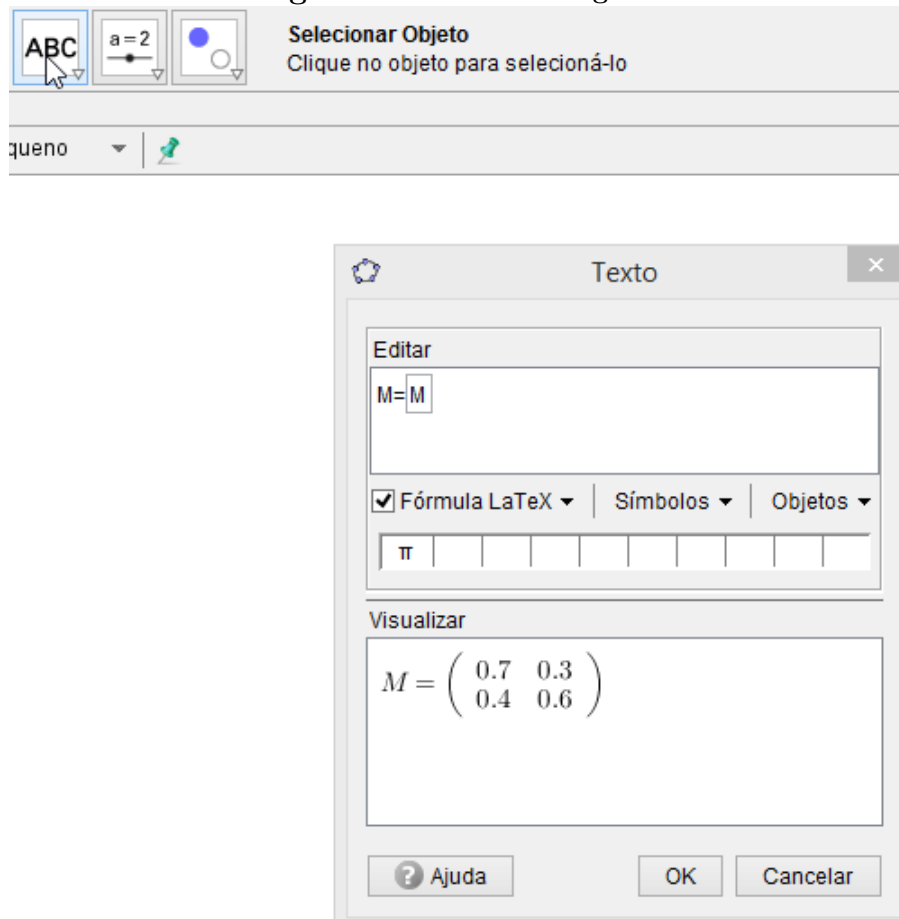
ABC

a = 2

Selecionar Objeto
Clique no objeto para selecioná-lo

queno

Texto

Editar

M= M

Fórmula LaTeX ▾ | Símbolos ▾ | Objetos ▾

π

Visualizar

$M = \begin{pmatrix} 0.7 & 0.3 \\ 0.4 & 0.6 \end{pmatrix}$

Ajuda

OK

Cancelar